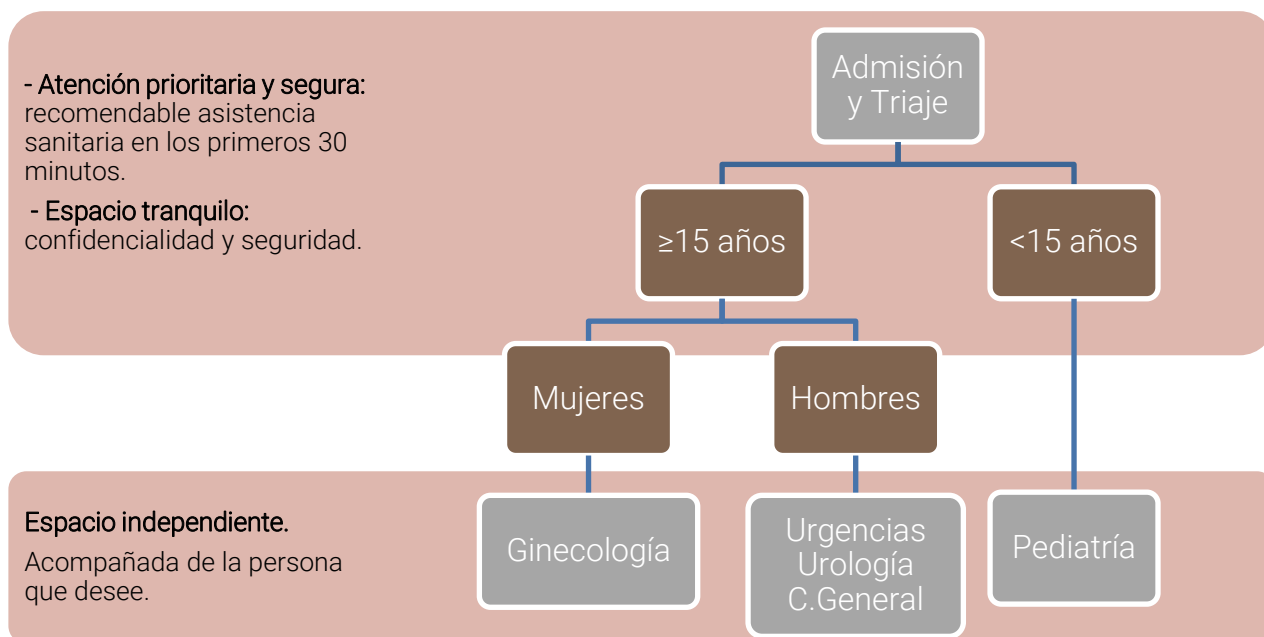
- Atención prioritaria y segura: recomendable asistencia sanitaria en los primeros 30 minutos.

- Espacio tranquilo: confidencialidad y seguridad.

Admisión y Triaje

≥15 años

<15 años

Mujeres

Hombres

Espacio independiente.

Acompañada de la persona que desee.

Ginecología

Urgencias
Urología
C.General

Pediatría